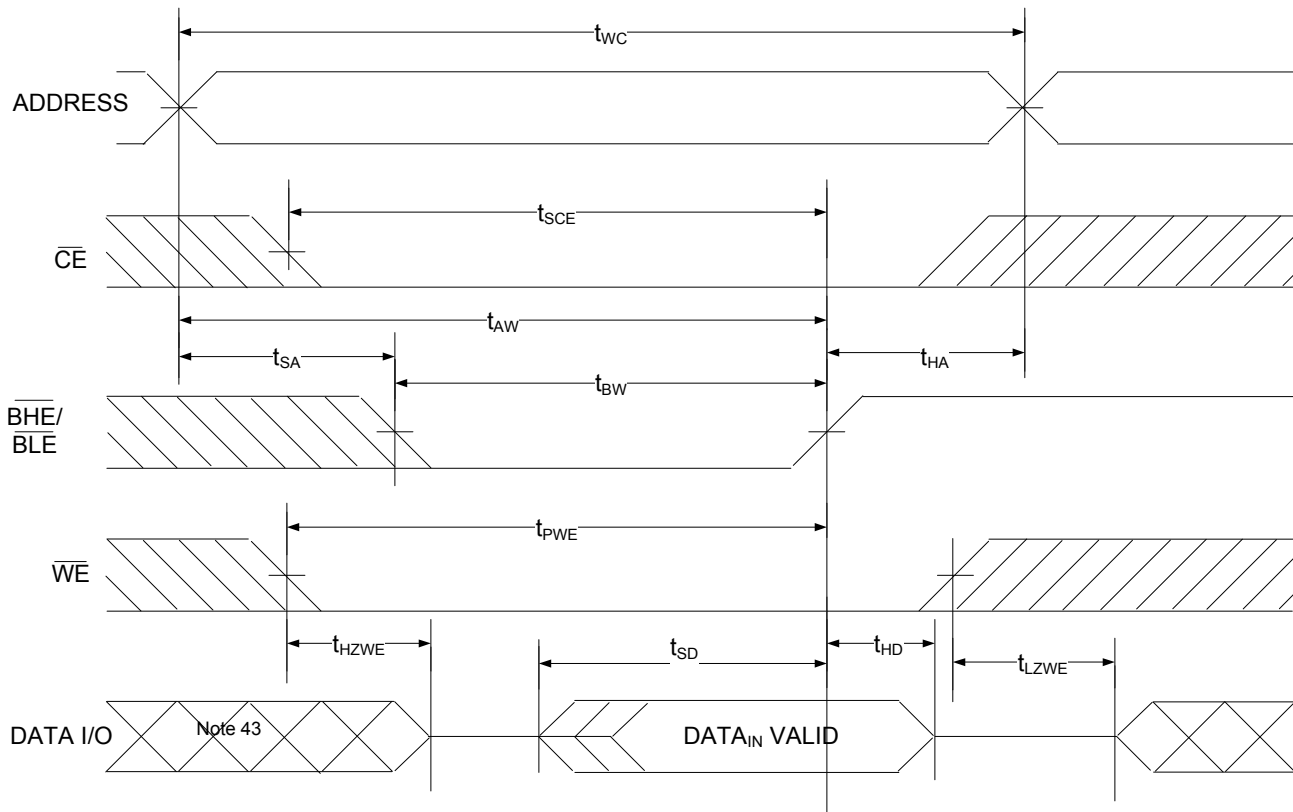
$t_{WC}$

ADDRESS

$t_{SCE}$

$\overline{CE}$

$t_{AW}$

$t_{SA}$

$t_{HA}$

$t_{BW}$

$\overline{BHE}$/ $\overline{BLE}$

$t_{PWE}$

$\overline{WE}$

$t_{HZWE}$

$t_{SD}$

$t_{HD}$

$t_{LZWE}$

DATA I/O

Note 43

DATA$_{IN}$ VALID